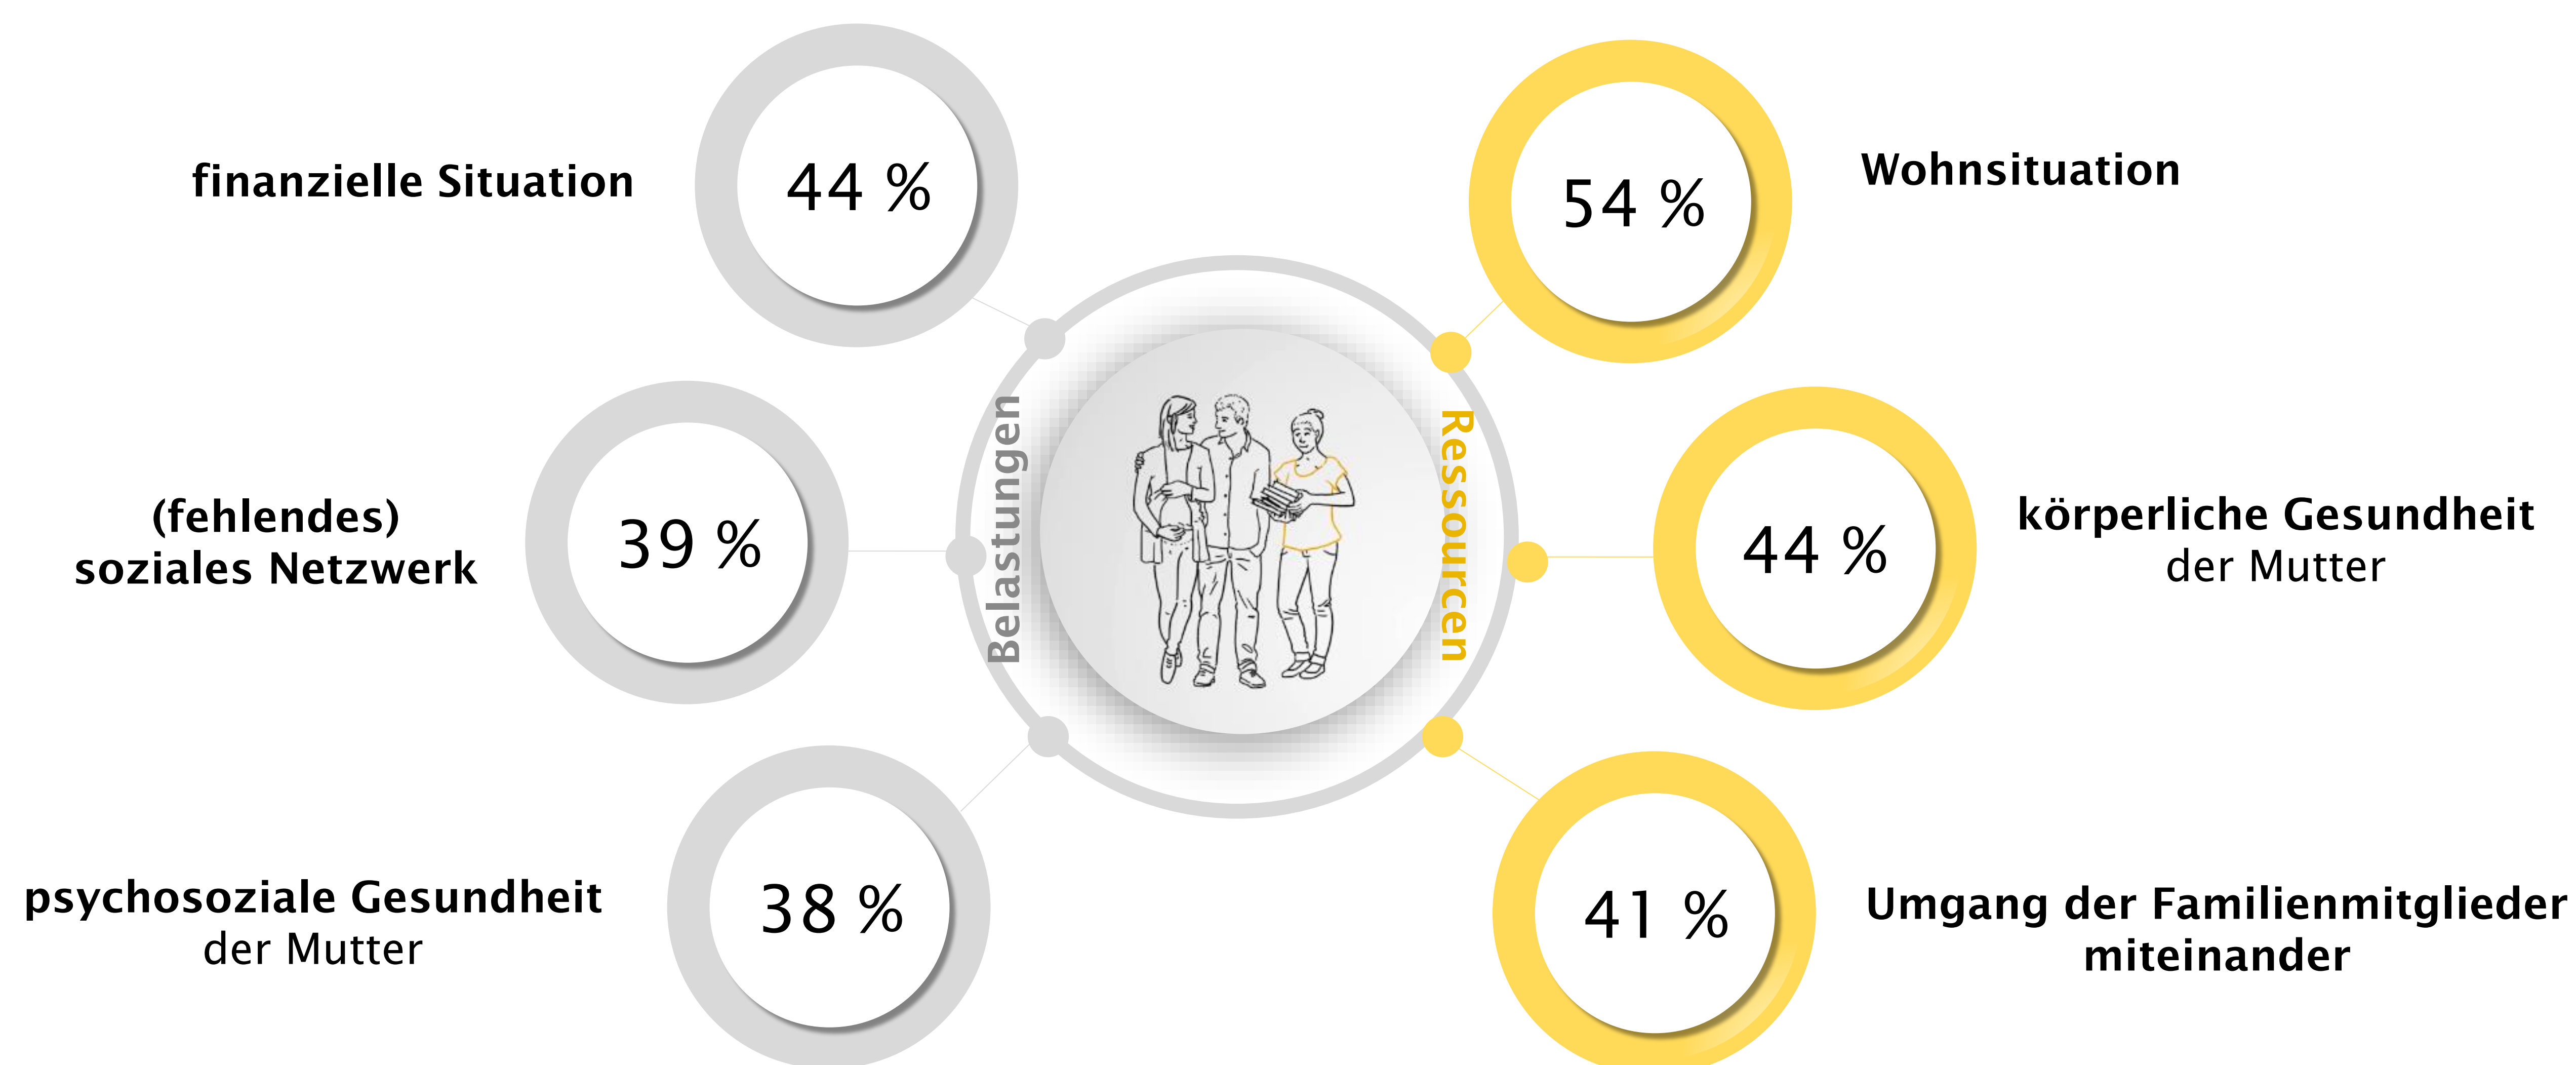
finanzielle Situation

44 %

(fehlendes) soziales Netzwerk

39 %

psychosoziale Gesundheit der Mutter

38 %

Belastungen

Ressourcen

54 %

Wohnsituation

44 %

körperliche Gesundheit der Mutter

41 %

Umgang der Familienmitglieder miteinander